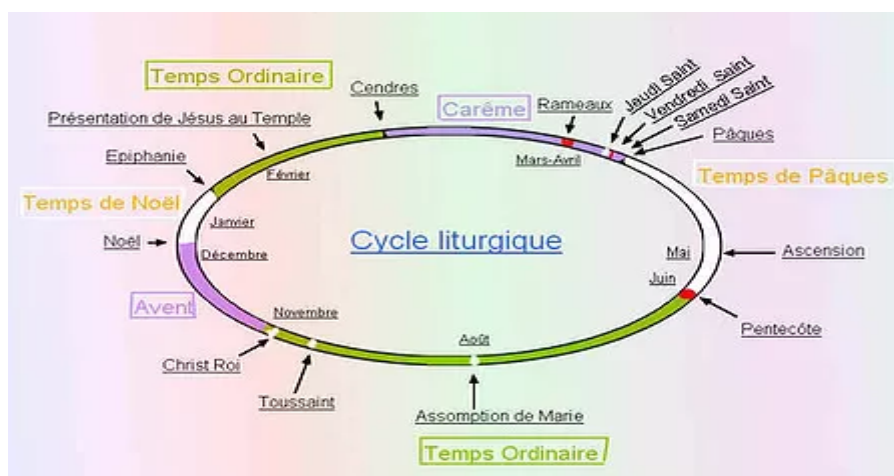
Temps Ordinaire

Cendres

Carême

Rameaux

Jeudi Saint

Vendredi Saint

Samedi Saint

Pâques

Présentation de Jésus au Temple

Epiphanie

Février

Mars-Avril

Temps de Pâques

Temps de Noël

Janvier

Cycle liturgique

Noël

Décembre

Mai

Ascension

Juin

Avent

Novembre

Pentecôte

Christ Roi

Août

Toussaint

Assomption de Marie

Temps Ordinaire